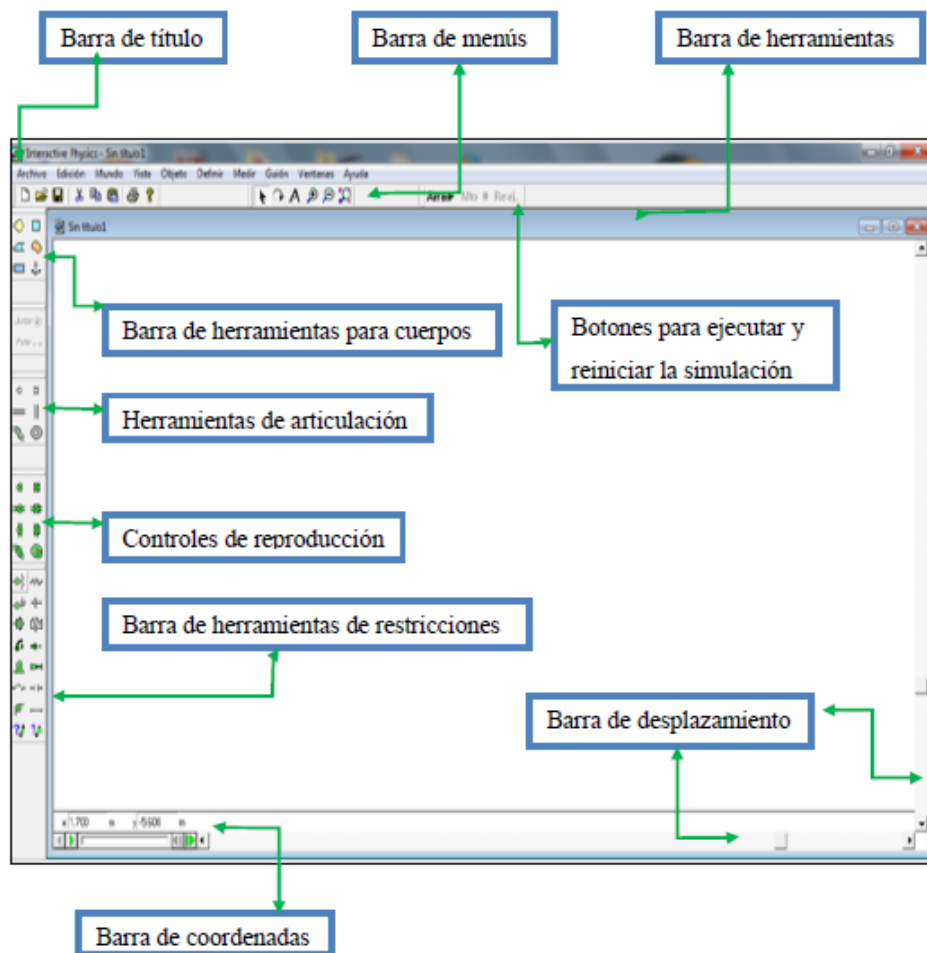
Barra de título

Barra de menús

Barra de herramientas

Interactive Physics - Sin título1

Archivo Edición Mundo Vista Objeto Definir Medir Guión Ventanas Ayuda

Arrancar Alto Reaj.

Sin título1

Barra de herramientas para cuerpos

Botones para ejecutar y reiniciar la simulación

Herramientas de articulación

Controles de reproducción

Barra de herramientas de restricciones

Barra de desplazamiento

x 1.700 m y -5.600 m

Barra de coordenadas